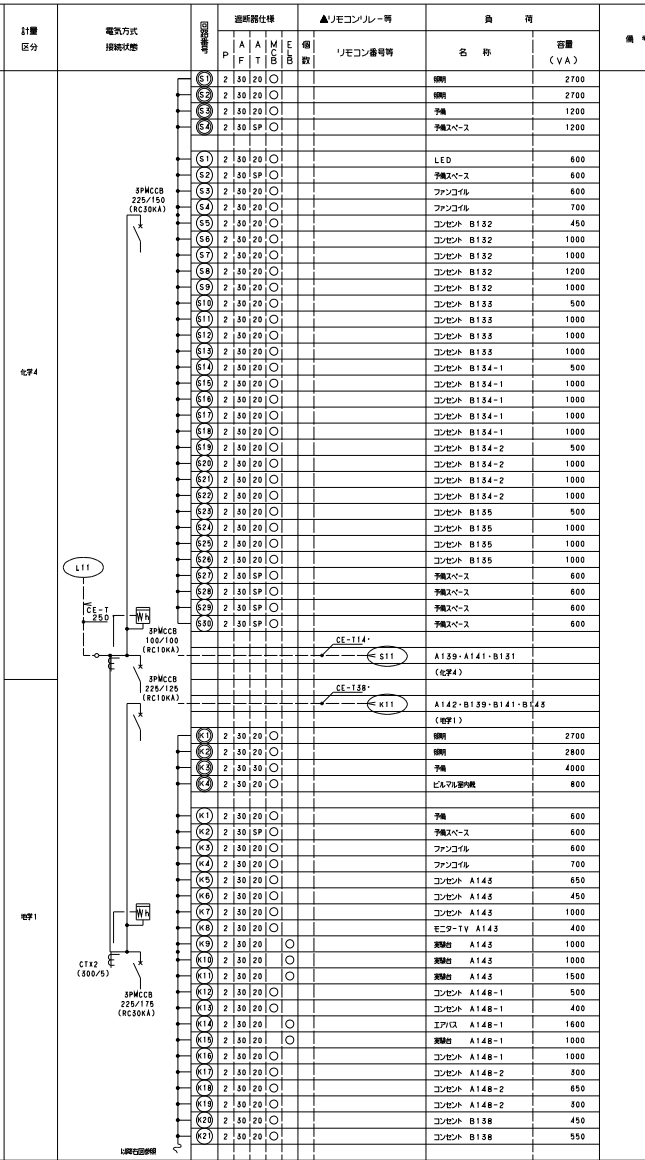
| 計量区分 | 電気方式 接続状態 | 回路番号 | P | AF | AT | MCCB | ELB | 個数 | ▲リモコンリレー等 リモコン番号等 | 負荷 名称 | 容量 (VA) | 備考 |
|---|---|---|---|---|---|---|---|---|---|---|---|---|
| | | S1 | 2 | 30 | 20 | ○ | | | | 照明 | 2700 | |
| | | S2 | 2 | 30 | 20 | ○ | | | | 照明 | 2700 | |
| | | S3 | 2 | 30 | 20 | ○ | | | | 予備 | 1200 | |
| | | S4 | 2 | 30 | SP | ○ | | | | 予備スペース | 1200 | |
| | | S1 | 2 | 30 | 20 | ○ | | | | LED | 600 | |
| | | S2 | 2 | 30 | SP | ○ | | | | 予備スペース | 600 | |
| | 3PMCCB 225/150 (RC30KA) | S3 | 2 | 30 | 20 | ○ | | | | ファンコイル | 600 | |
| | | S4 | 2 | 30 | 20 | ○ | | | | ファンコイル | 700 | |
| | | S5 | 2 | 30 | 20 | ○ | | | | コンセント B132 | 450 | |
| | | S6 | 2 | 30 | 20 | ○ | | | | コンセント B132 | 1000 | |
| | | S7 | 2 | 30 | 20 | ○ | | | | コンセント B132 | 1000 | |
| | | S8 | 2 | 30 | 20 | ○ | | | | コンセント B132 | 1200 | |
| | | S9 | 2 | 30 | 20 | ○ | | | | コンセント B132 | 1000 | |
| | | S10 | 2 | 30 | 20 | ○ | | | | コンセント B133 | 500 | |
| | | S11 | 2 | 30 | 20 | ○ | | | | コンセント B133 | 1000 | |
| | | S12 | 2 | 30 | 20 | ○ | | | | コンセント B133 | 1000 | |
| 化学4 | | S13 | 2 | 30 | 20 | ○ | | | | コンセント B133 | 1000 | |
| | | S14 | 2 | 30 | 20 | ○ | | | | コンセント B134-1 | 500 | |
| | | S15 | 2 | 30 | 20 | ○ | | | | コンセント B134-1 | 1000 | |
| | | S16 | 2 | 30 | 20 | ○ | | | | コンセント B134-1 | 1000 | |
| | | S17 | 2 | 30 | 20 | ○ | | | | コンセント B134-1 | 1000 | |
| | | S18 | 2 | 30 | 20 | ○ | | | | コンセント B134-1 | 1000 | |
| | | S19 | 2 | 30 | 20 | ○ | | | | コンセント B134-2 | 500 | |
| | | S20 | 2 | 30 | 20 | ○ | | | | コンセント B134-2 | 1000 | |
| | | S21 | 2 | 30 | 20 | ○ | | | | コンセント B134-2 | 1000 | |
| | | S22 | 2 | 30 | 20 | ○ | | | | コンセント B134-2 | 1000 | |
| | | S23 | 2 | 30 | 20 | ○ | | | | コンセント B135 | 500 | |
| | | S24 | 2 | 30 | 20 | ○ | | | | コンセント B135 | 1000 | |
| | | S25 | 2 | 30 | 20 | ○ | | | | コンセント B135 | 1000 | |
| | L11 | S26 | 2 | 30 | 20 | ○ | | | | コンセント B135 | 1000 | |
| | | S27 | 2 | 30 | SP | ○ | | | | 予備スペース | 600 | |
| | CE-T 250 | S28 | 2 | 30 | SP | ○ | | | | 予備スペース | 600 | |
| | Wh | S29 | 2 | 30 | SP | ○ | | | | 予備スペース | 600 | |
| | 3PMCCB 100/100 (RC10KA) | S30 | 2 | 30 | SP | ○ | | | | 予備スペース | 600 | |
| | | | | | | | | | CE-T14・ S11 | A139・A141・B131 (化学4) | | |
| | 3PMCCB 225/125 (RC10KA) | | | | | | | | CE-T38・ K11 | A142・B139・B141・B143 (電学1) | | |
| | | K1 | 2 | 30 | 20 | ○ | | | | 照明 | 2700 | |
| | | K2 | 2 | 30 | 20 | ○ | | | | 照明 | 2800 | |
| | | K3 | 2 | 30 | 30 | ○ | | | | 予備 | 4000 | |
| | | K4 | 2 | 30 | 20 | ○ | | | | ビルマル室内機 | 800 | |
| | | K1 | 2 | 30 | 20 | ○ | | | | 予備 | 600 | |
| | | K2 | 2 | 30 | SP | ○ | | | | 予備スペース | 600 | |
| | | K3 | 2 | 30 | 20 | ○ | | | | ファンコイル | 600 | |
| | | K4 | 2 | 30 | 20 | ○ | | | | ファンコイル | 700 | |
| | | K5 | 2 | 30 | 20 | ○ | | | | コンセント A143 | 650 | |
| 電学1 | | K6 | 2 | 30 | 20 | ○ | | | | コンセント A143 | 450 | |
| | Wh | K7 | 2 | 30 | 20 | ○ | | | | コンセント A143 | 1000 | |
| | | K8 | 2 | 30 | 20 | ○ | | | | モニターTV A143 | 400 | |
| | | K9 | 2 | 30 | 20 | | ○ | | | 実験台 A143 | 1000 | |
| | CTX2 (300/5) | K10 | 2 | 30 | 20 | | ○ | | | 実験台 A143 | 1000 | |
| | | K11 | 2 | 30 | 20 | | ○ | | | 実験台 A143 | 1500 | |
| | 3PMCCB 225/175 (RC30KA) | K12 | 2 | 30 | 20 | ○ | | | | コンセント A148-1 | 500 | |
| | | K13 | 2 | 30 | 20 | ○ | | | | コンセント A148-1 | 400 | |
| | | K14 | 2 | 30 | 20 | | ○ | | | エアバス A148-1 | 1600 | |
| | | K15 | 2 | 30 | 20 | | ○ | | | 実験台 A148-1 | 1000 | |
| | | K16 | 2 | 30 | 20 | ○ | | | | コンセント A148-1 | 1000 | |
| | | K17 | 2 | 30 | 20 | ○ | | | | コンセント A148-2 | 300 | |
| | | K18 | 2 | 30 | 20 | ○ | | | | コンセント A148-2 | 650 | |
| | | K19 | 2 | 30 | 20 | ○ | | | | コンセント A148-2 | 300 | |
| | | K20 | 2 | 30 | 20 | ○ | | | | コンセント B138 | 450 | |
| | 以降右回線 | K21 | 2 | 30 | 20 | ○ | | | | コンセント B138 | 550 | |